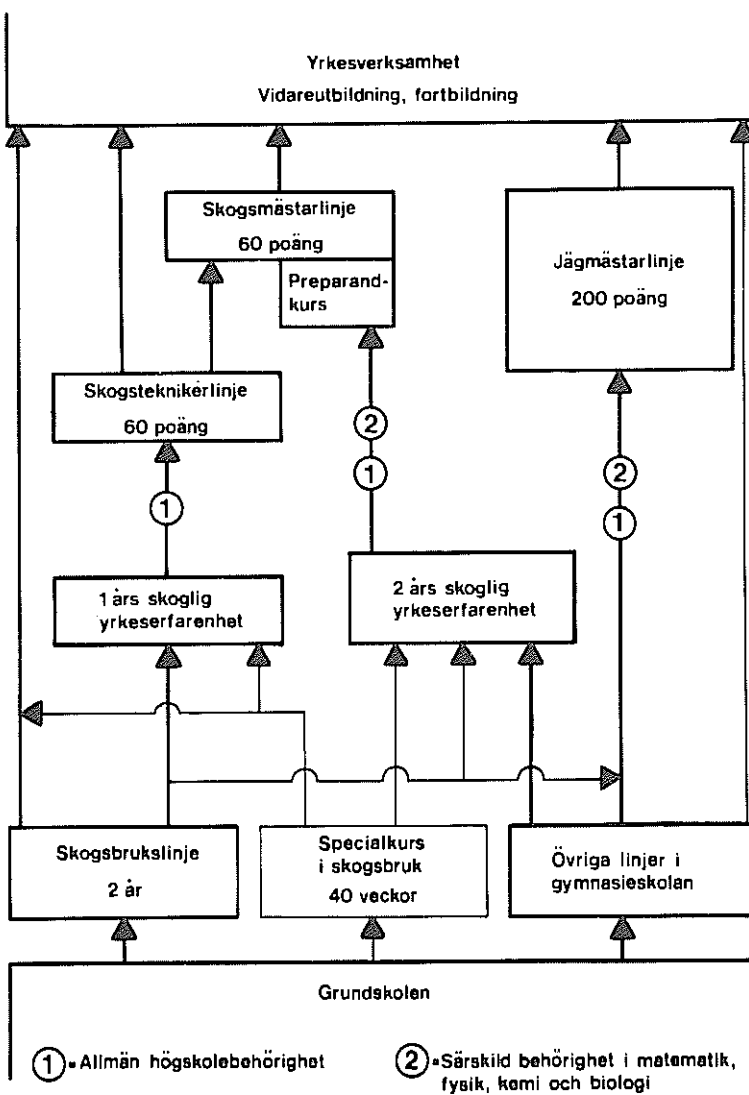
Yrkesverksamhet
Vidareutbildning, fortbildning

Skogsmästarlinje
60 poäng

Preparandkurs

Jägmästarlinje
200 poäng

Skogsteknikerlinje
60 poäng

②
①

①

②
①

1 års skoglig yrkeserfarenhet

2 års skoglig yrkeserfarenhet

Skogsbrukslinje
2 år

Specialkurs i skogsbruk
40 veckor

Övriga linjer i gymnasieskolan

Grundskolen

① = Allmän högskolebehörighet

② = Särskild behörighet i matematik, fysik, kemi och biologi